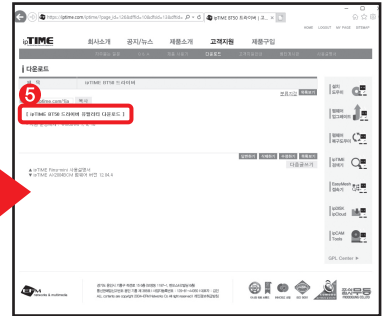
http://iptime.com/iptime/?page_id=126&dffid=10&dfid=5
ipTIME BT50 드라이버 (...

HOME LOGOUT MY PAGE SITEMAP

ipTIME

회사소개 공지/뉴스 제품소개 고객지원 제품구입

다운로드

ipTIME BT50 드라이버

5

[ ipTIME BT50 드라이버 프로그램 다운로드 ]

복사

다운로드

▲ ipTIME Yournes 사용설명서
▼ ipTIME A1004NS-M 펌웨어 버전 12.04.4

설치 도우미

펌웨어 업그레이드

펌웨어 복구도우미

ipTIME 원격지원

EasyMesh 펌웨어

ipDISK ipCloud

ipCAM Tools

GPL Center

EFM networks & multimedia